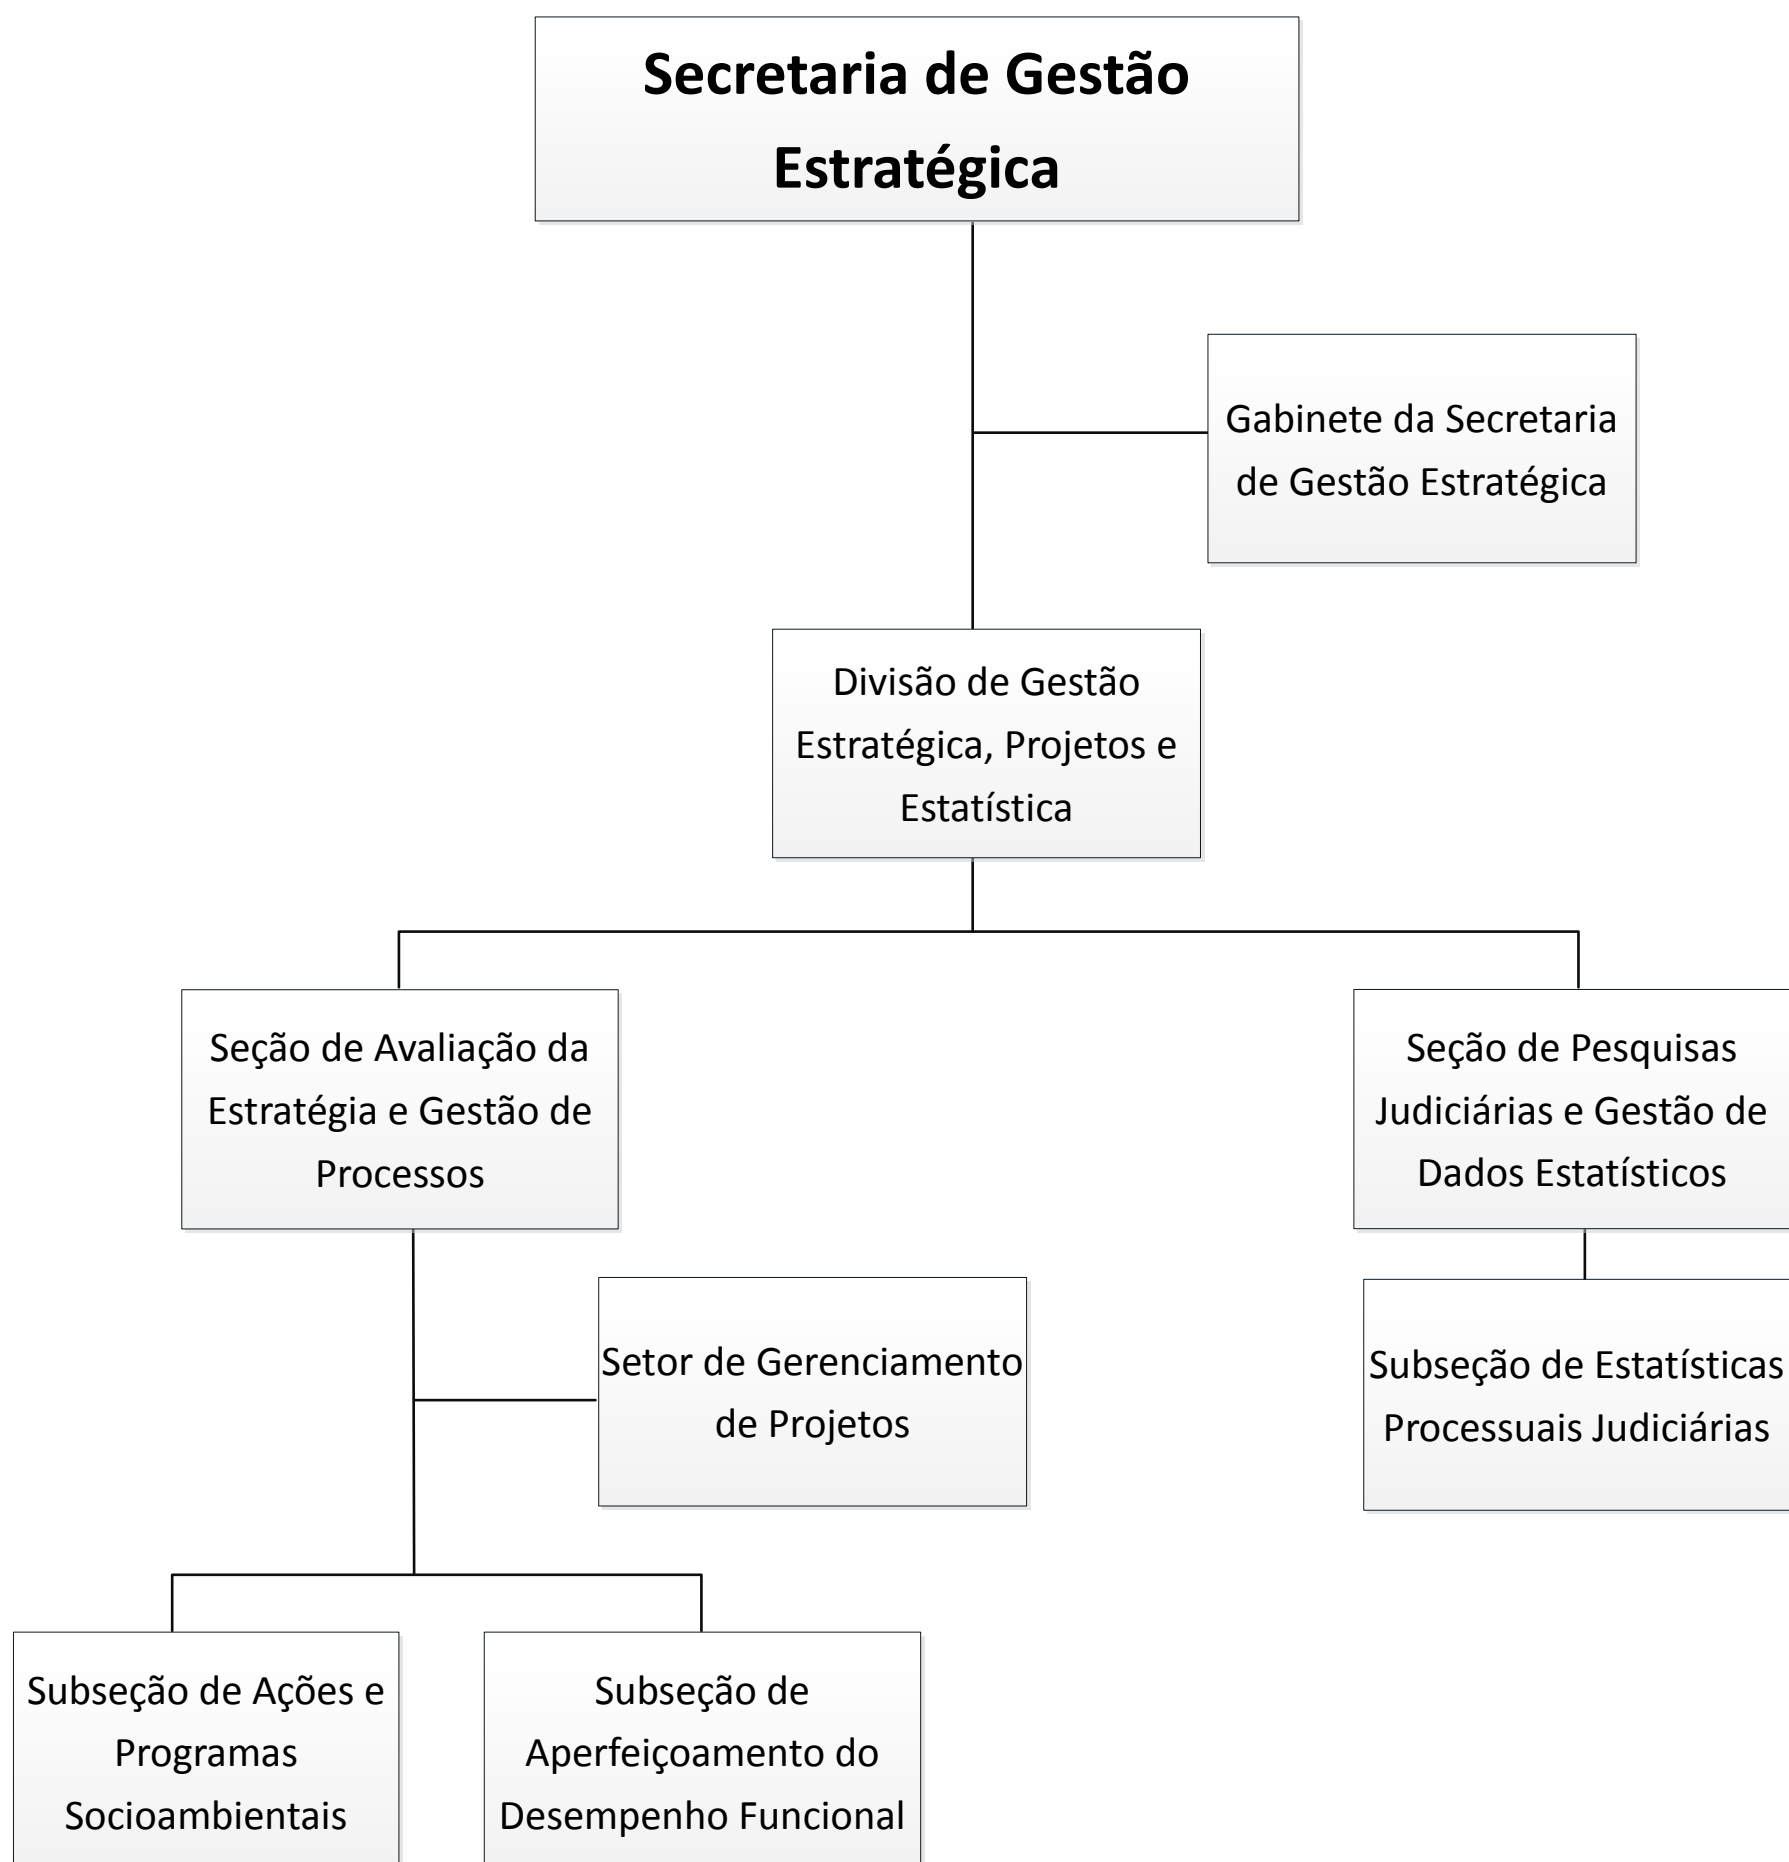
Secretaria de Gestão Estratégica

Gabinete da Secretaria de Gestão Estratégica

Divisão de Gestão Estratégica, Projetos e Estatística

Seção de Avaliação da Estratégia e Gestão de Processos

Seção de Pesquisas Judiciárias e Gestão de Dados Estatísticos

Setor de Gerenciamento de Projetos

Subseção de Estatísticas Processuais Judiciárias

Subseção de Ações e Programas Socioambientais

Subseção de Aperfeiçoamento do Desempenho Funcional